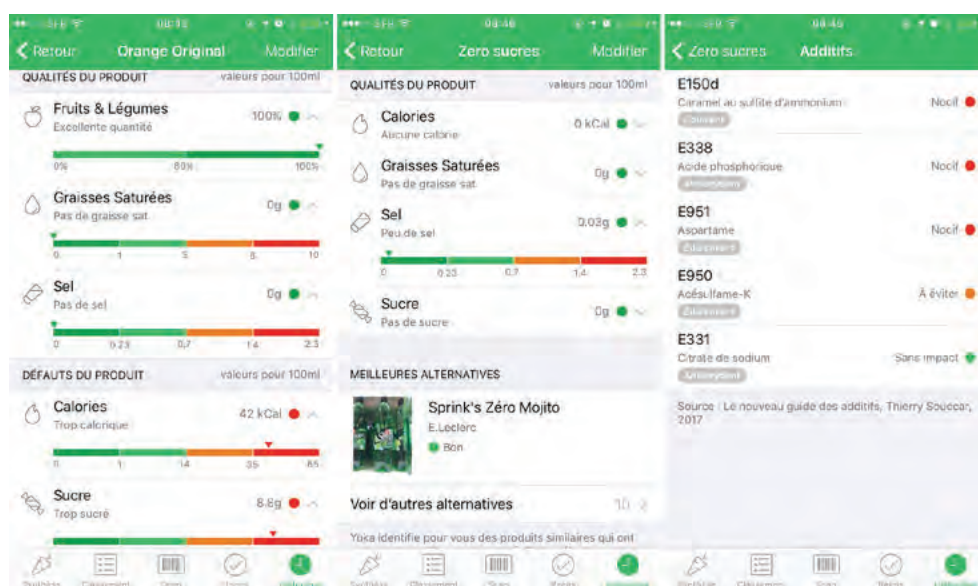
< Retour Orange Original Modifier

QUALITÉS DU PRODUIT valeurs pour 100ml

Fruits & Légumes
Excellente quantité
100%

0% 80% 100%

Graisses Saturées
Pas de graisse sat
0g

0 1 5 8 10

Sel
Pas de sel
0g

0 0.23 0.7 1.4 2.3

DÉFAUTS DU PRODUIT valeurs pour 100ml

Calories
Trop calorique
42 kCal

0 1 14 35 85

Sucre
Trop sucré
8.6g

< Retour Zero sucres Modifier

QUALITÉS DU PRODUIT valeurs pour 100ml

Calories
Aucune calorie
0 kCal

Graisses Saturées
Pas de graisse sat
0g

Sel
Peu de sel
0.03g

0 0.23 0.7 1.4 2.3

Sucre
Pas de sucre
0g

MEILLEURES ALTERNATIVES

Sprink's Zéro Mojito
E.Leclerc
Bon

Voir d'autres alternatives 10

Yuka identifie pour vous des produits similaires qui ont

< Zero sucres Additifs

E150d
Caramel au sulfite d'ammonium
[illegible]
Nocif

E338
Acide phosphorique
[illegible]
Nocif

E951
Aspartame
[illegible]
Nocif

E950
Acésulfame-K
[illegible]
À éviter

E331
Citrate de sodium
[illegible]
Sans impact

Source : Le nouveau guide des additifs, Thierry Souccar, 2017